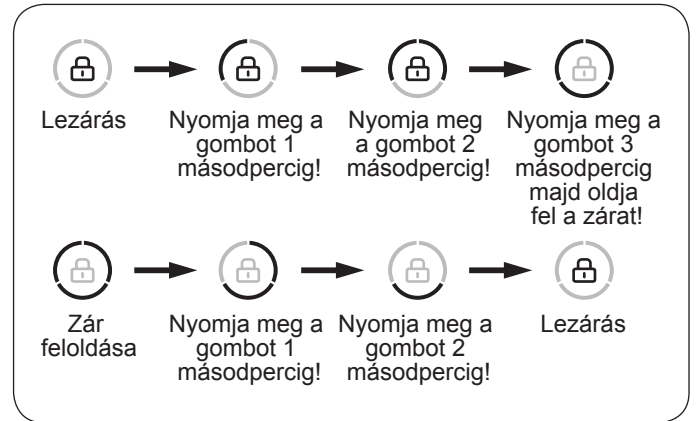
Lezárás

Nyomja meg a gombot 1 másodpercig!

Nyomja meg a gombot 2 másodpercig!

Nyomja meg a gombot 3 másodpercig majd oldja fel a zárat!

Zár feloldása

Nyomja meg a gombot 1 másodpercig!

Nyomja meg a gombot 2 másodpercig!

Lezárás